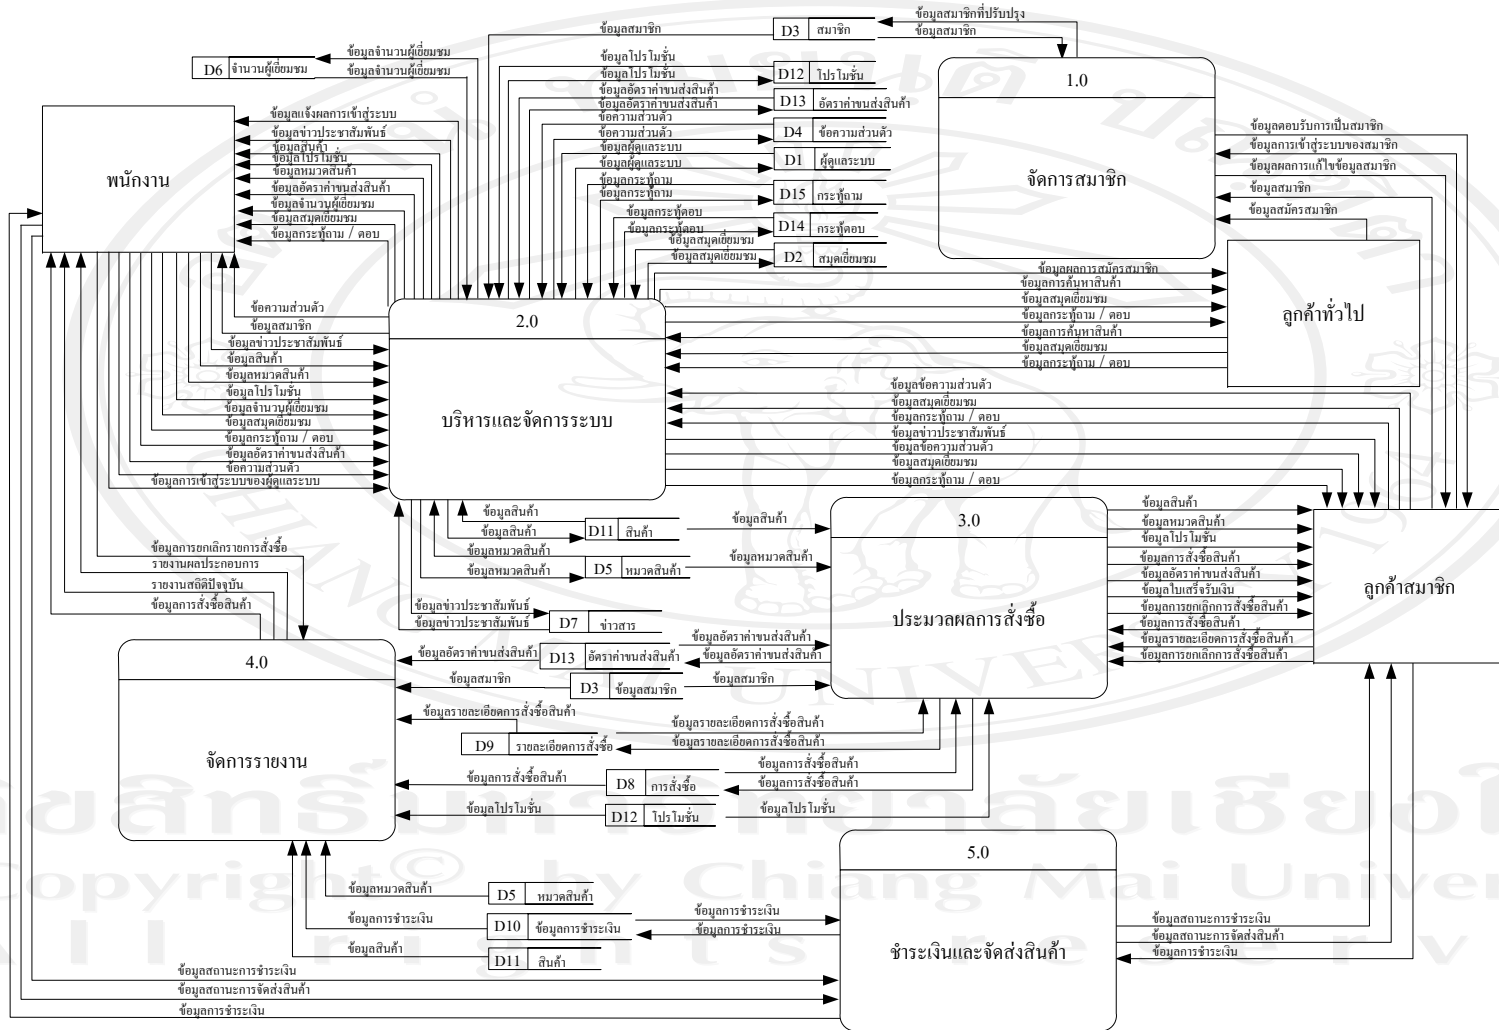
ข้อมูลสมาชิก
D3 สมาชิก
ข้อมูลสมาชิกที่ปรับปรุง
ข้อมูลสมาชิก
ข้อมูลจำนวนผู้เยี่ยมชม
ข้อมูลจำนวนผู้เยี่ยมชม
D6 จำนวนผู้เยี่ยมชม
ข้อมูลโปรโมชั่น
ข้อมูลโปรโมชั่น
D12 โปรโมชั่น
ข้อมูลอัตราค่าขนส่งสินค้า
ข้อมูลอัตราค่าขนส่งสินค้า
D13 อัตราค่าขนส่งสินค้า
ข้อความส่วนตัว
ข้อความส่วนตัว
D4 ข้อความส่วนตัว
ข้อมูลผู้ดูแลระบบ
ข้อมูลผู้ดูแลระบบ
D1 ผู้ดูแลระบบ
ข้อมูลกระทู้ถาม
ข้อมูลกระทู้ถาม
D15 กระทู้ถาม
ข้อมูลกระทู้ตอบ
ข้อมูลกระทู้ตอบ
D14 กระทู้ตอบ
ข้อมูลสมุดเยี่ยมชม
ข้อมูลสมุดเยี่ยมชม
D2 สมุดเยี่ยมชม

1.0
จัดการสมาชิก
ข้อมูลตอบรับการเป็นสมาชิก
ข้อมูลการเข้าสู่ระบบของสมาชิก
ข้อมูลผลการแก้ไขข้อมูลสมาชิก
ข้อมูลสมาชิก
ข้อมูลสมัครสมาชิก

พนักงาน
ข้อมูลแจ้งผลการเข้าสู่ระบบ
ข้อมูลข่าวประชาสัมพันธ์
ข้อมูลสินค้า
ข้อมูลโปรโมชั่น
ข้อมูลหมวดสินค้า
ข้อมูลอัตราค่าขนส่งสินค้า
ข้อมูลจำนวนผู้เยี่ยมชม
ข้อมูลสมุดเยี่ยมชม
ข้อมูลกระทู้ถาม / ตอบ

ข้อความส่วนตัว
ข้อมูลสมาชิก
ข้อมูลข่าวประชาสัมพันธ์
ข้อมูลสินค้า
ข้อมูลหมวดสินค้า
ข้อมูลโปรโมชั่น
ข้อมูลจำนวนผู้เยี่ยมชม
ข้อมูลสมุดเยี่ยมชม
ข้อมูลกระทู้ถาม / ตอบ
ข้อมูลอัตราค่าขนส่งสินค้า
ข้อความส่วนตัว
ข้อมูลการเข้าสู่ระบบของผู้ดูแลระบบ

2.0
บริหารและจัดการระบบ

ข้อมูลผลการสมัครสมาชิก
ข้อมูลการค้นหาสินค้า
ข้อมูลสมุดเยี่ยมชม
ข้อมูลกระทู้ถาม / ตอบ
ข้อมูลการค้นหาสินค้า
ข้อมูลสมุดเยี่ยมชม
ข้อมูลกระทู้ถาม / ตอบ
ลูกค้าทั่วไป

ข้อมูลข้อความส่วนตัว
ข้อมูลสมุดเยี่ยมชม
ข้อมูลกระทู้ถาม / ตอบ
ข้อมูลข่าวประชาสัมพันธ์
ข้อมูลข้อความส่วนตัว
ข้อมูลสมุดเยี่ยมชม
ข้อมูลกระทู้ถาม / ตอบ

ข้อมูลสินค้า
ข้อมูลสินค้า
D11 สินค้า
ข้อมูลสินค้า
ข้อมูลหมวดสินค้า
ข้อมูลหมวดสินค้า
D5 หมวดสินค้า
ข้อมูลหมวดสินค้า
ข้อมูลข่าวประชาสัมพันธ์
ข้อมูลข่าวประชาสัมพันธ์
D7 ข่าวสาร

3.0
ประมวลผลการสั่งซื้อ
ข้อมูลสินค้า
ข้อมูลหมวดสินค้า
ข้อมูลโปรโมชั่น
ข้อมูลการสั่งซื้อสินค้า
ข้อมูลอัตราค่าขนส่งสินค้า
ข้อมูลใบเสร็จรับเงิน
ข้อมูลการยกเลิกการสั่งซื้อสินค้า
ข้อมูลการสั่งซื้อสินค้า
ข้อมูลรายละเอียดการสั่งซื้อสินค้า
ข้อมูลการยกเลิกการสั่งซื้อสินค้า
ลูกค้าสมาชิก

ข้อมูลการยกเลิกรายการสั่งซื้อ
รายงานผลประกอบการ
รายงานสถิติปัจจุบัน
ข้อมูลการสั่งซื้อสินค้า

4.0
จัดการรายงาน
ข้อมูลอัตราค่าขนส่งสินค้า
D13 อัตราค่าขนส่งสินค้า
ข้อมูลอัตราค่าขนส่งสินค้า
ข้อมูลอัตราค่าขนส่งสินค้า
ข้อมูลสมาชิก
D3 ข้อมูลสมาชิก
ข้อมูลสมาชิก
ข้อมูลรายละเอียดการสั่งซื้อสินค้า
D9 รายละเอียดการสั่งซื้อ
ข้อมูลรายละเอียดการสั่งซื้อสินค้า
ข้อมูลรายละเอียดการสั่งซื้อสินค้า
ข้อมูลการสั่งซื้อสินค้า
D8 การสั่งซื้อ
ข้อมูลการสั่งซื้อสินค้า
ข้อมูลการสั่งซื้อสินค้า
ข้อมูลโปรโมชั่น
D12 โปรโมชั่น
ข้อมูลโปรโมชั่น

5.0
ชำระเงินและจัดส่งสินค้า
ข้อมูลหมวดสินค้า
D5 หมวดสินค้า
ข้อมูลการชำระเงิน
D10 ข้อมูลการชำระเงิน
ข้อมูลการชำระเงิน
ข้อมูลการชำระเงิน
ข้อมูลสินค้า
D11 สินค้า
ข้อมูลสถานะการชำระเงิน
ข้อมูลสถานะการจัดส่งสินค้า
ข้อมูลการชำระเงิน
ข้อมูลสถานะการชำระเงิน
ข้อมูลสถานะการจัดส่งสินค้า
ข้อมูลการชำระเงิน

Copyright© by Chiang Mai University
All rights reserved